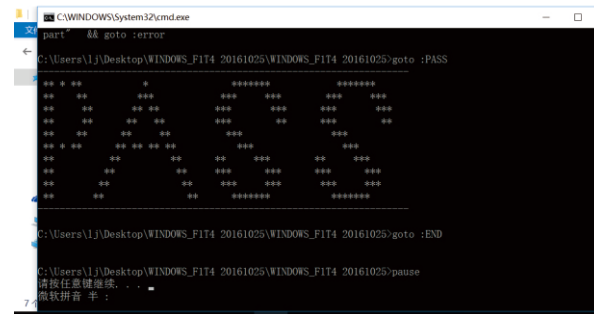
C:\WINDOWS\System32\cmd.exe

part" && goto :error

C:\Users\lj\Desktop\WINDOWS_F1T4 20161025\WINDOWS_F1T4 20161025>goto :PASS

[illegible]

C:\Users\lj\Desktop\WINDOWS_F1T4 20161025\WINDOWS_F1T4 20161025>goto :END

C:\Users\lj\Desktop\WINDOWS_F1T4 20161025\WINDOWS_F1T4 20161025>pause
请按任意键继续. . .
微软拼音 半 :